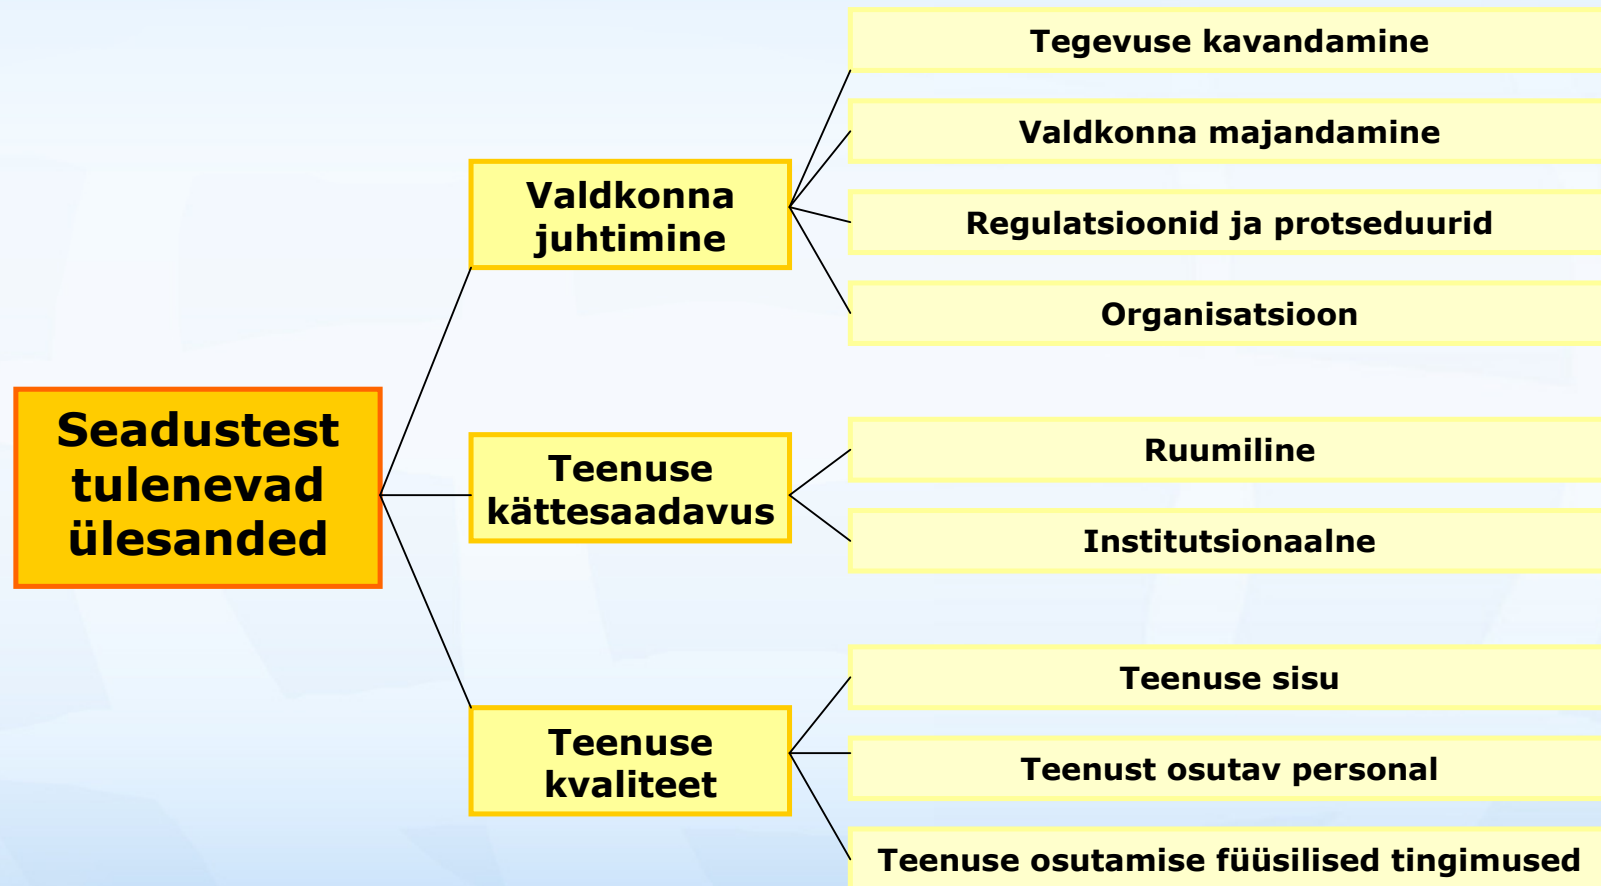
Seadustest tulenevad ülesanded

Valdkonna juhtimine

Tegevuse kavandamine

Valdkonna majandamine

Regulatsioonid ja protseduurid

Organisatsioon

Teenuse kättesaadavus

Ruumiline

Institutsionaalne

Teenuse kvaliteet

Teenuse sisu

Teenust osutav personal

Teenuse osutamise füüsilised tingimused